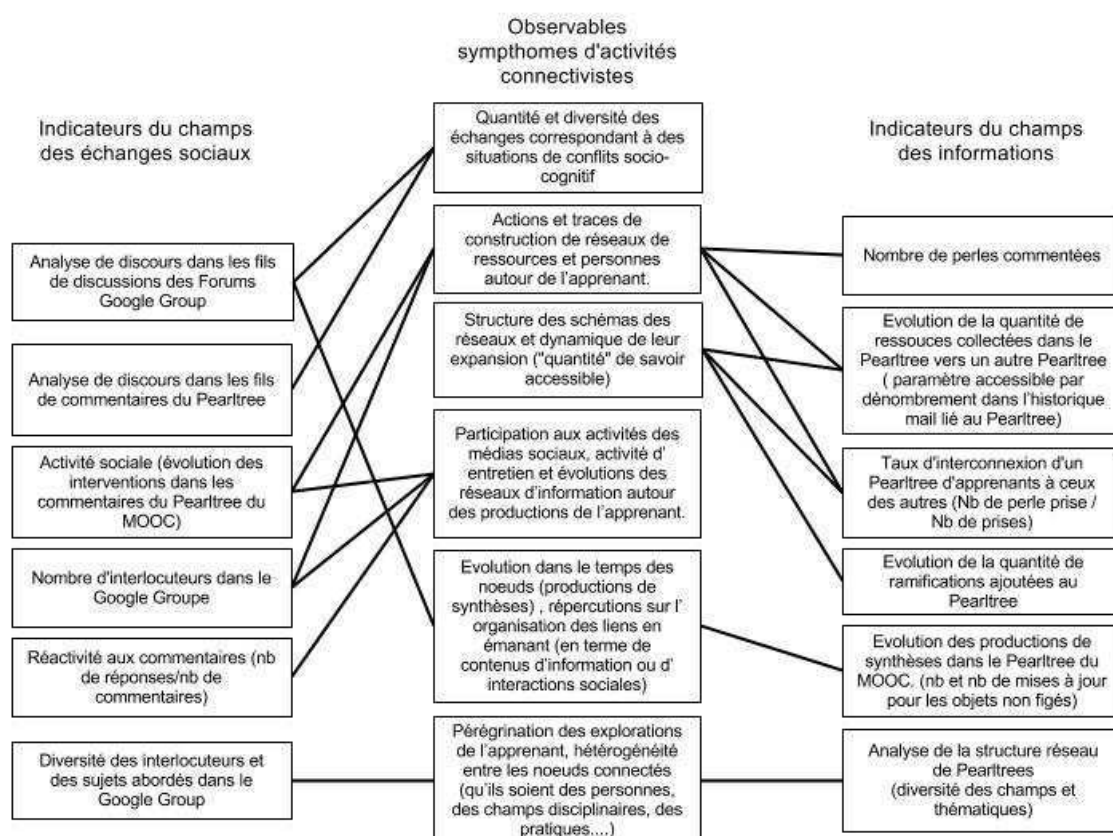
Indicateurs du champs des échanges sociaux

Analyse de discours dans les fils de discussions des Forums Google Group

Analyse de discours dans les fils de commentaires du Pearltree

Activité sociale (évolution des interventions dans les commentaires du Pearltree du MOOC)

Nombre d'interlocuteurs dans le Google Groupe

Réactivité aux commentaires (nb de réponses/nb de commentaires)

Diversité des interlocuteurs et des sujets abordés dans le Google Group

Observables symphtomes d'activités connectivistes

Quantité et diversité des échanges correspondant à des situations de conflits socio-cognitif

Actions et traces de construction de réseaux de ressources et personnes autour de l'apprenant.

Structure des schémas des réseaux et dynamique de leur expansion ("quantité" de savoir accessible)

Participation aux activités des médias sociaux, activité d' entretien et évolutions des réseaux d'information autour des productions de l'apprenant.

Evolution dans le temps des noeuds (productions de synthèses) , répercutions sur l' organisation des liens en émanant (en terme de contenus d'information ou d' interactions sociales)

Pérégrination des explorations de l'apprenant, hétérogénéité entre les noeuds connectés (qu'ils soient des personnes, des champs disciplinaires, des pratiques....)

Indicateurs du champs des informations

Nombre de perles commentées

Evolution de la quantité de ressouces collectées dans le Pearltree vers un autre Pearltree ( paramètre accessible par dénombrement dans l'historique mail lié au Pearltree)

Taux d'interconnexion d'un Pearltree d'apprenants à ceux des autres (Nb de perle prise / Nb de prises)

Evolution de la quantité de ramifications ajoutées au Pearltree

Evolution des productions de synthèses dans le Pearltree du MOOC. (nb et nb de mises à jour pour les objets non figés)

Analyse de la structure réseau de Pearltrees (diversité des champs et thématiques)